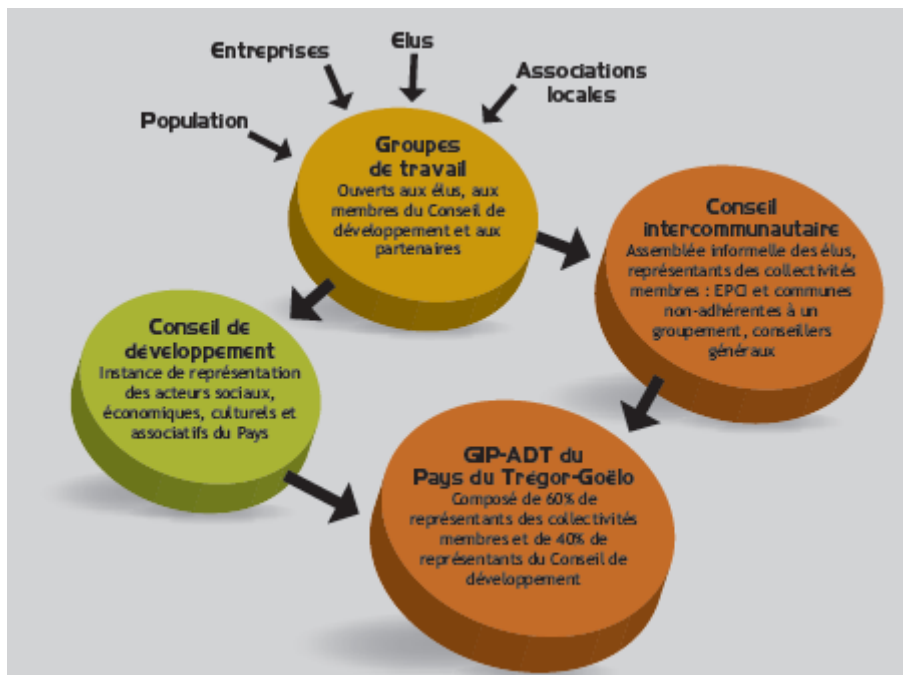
Entreprises

Elus

Associations locales

Population

Groupes de travail
Ouverts aux élus, aux membres du Conseil de développement et aux partenaires

Conseil intercommunautaire
Assemblée informelle des élus, représentants des collectivités membres : EPCI et communes non-adhérentes à un groupement, conseillers généraux

Conseil de développement
Instance de représentation des acteurs sociaux, économiques, culturels et associatifs du Pays

GIP-ADT du Pays du Trégor-Goëlo
Composé de 60% de représentants des collectivités membres et de 40% de représentants du Conseil de développement